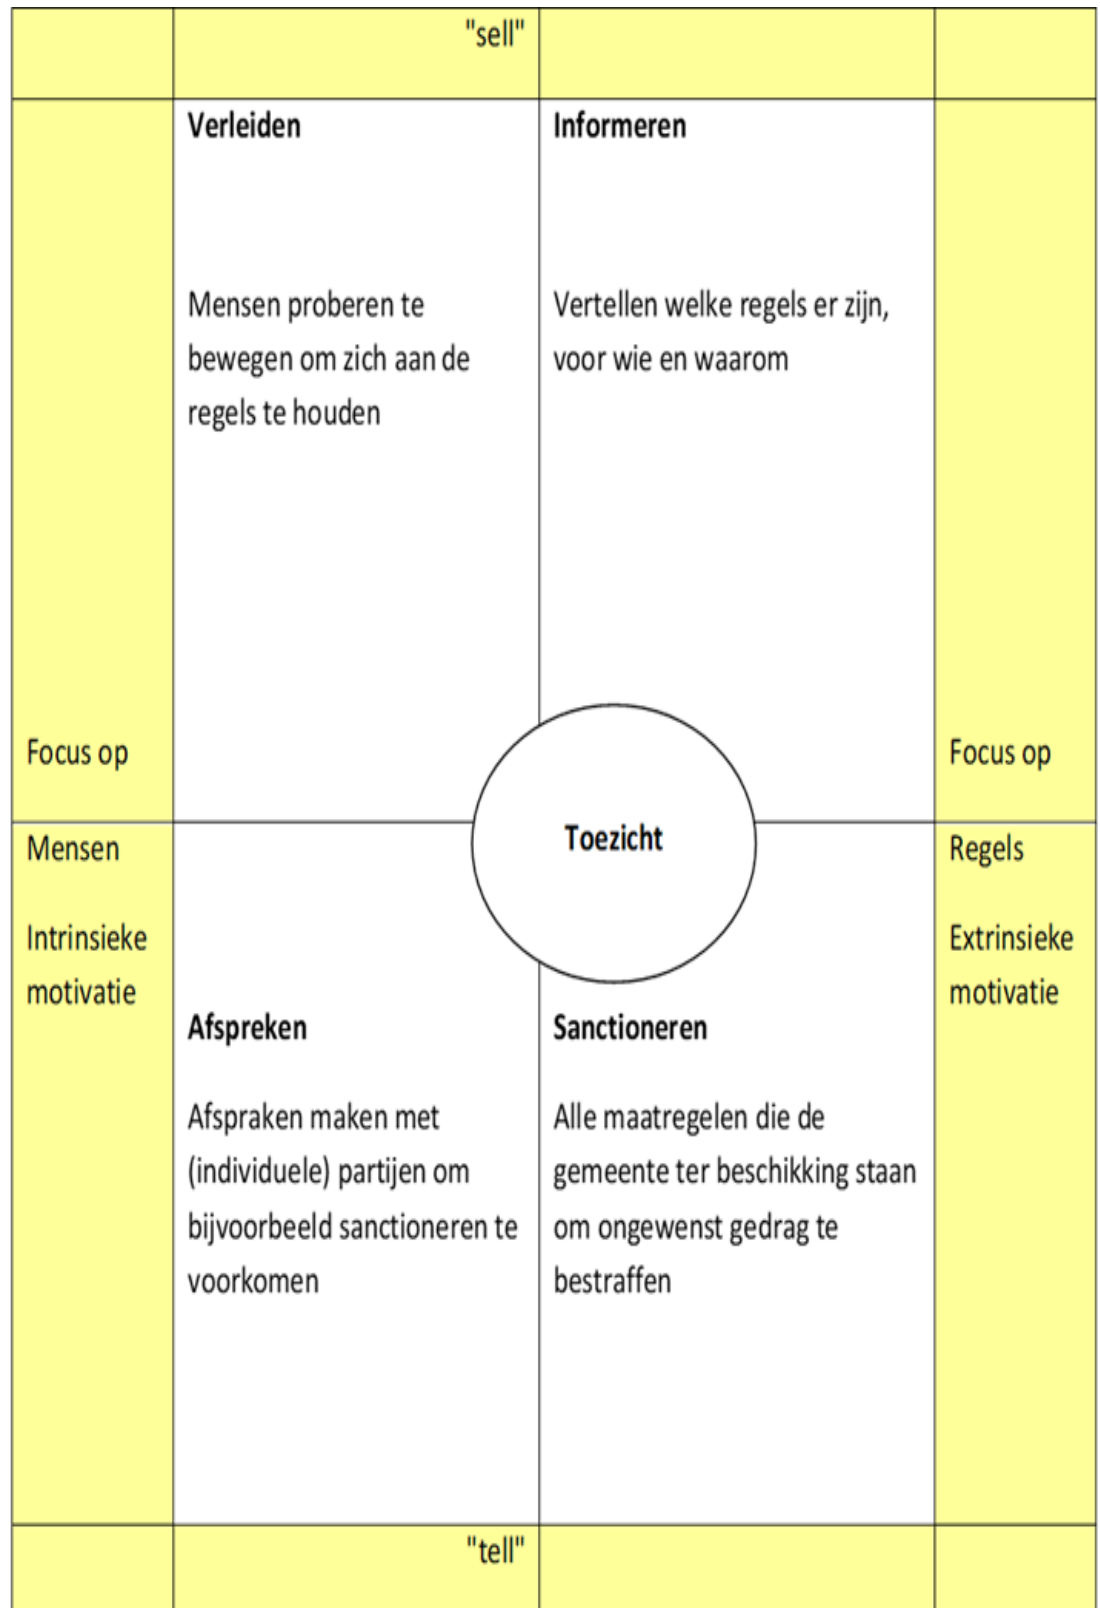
| | "sell" | | |
|---|---|---|---|
| Focus op | **Verleiden** Mensen proberen te bewegen om zich aan de regels te houden | **Informeren** Vertellen welke regels er zijn, voor wie en waarom | Focus op |
| Mensen Intrinsieke motivatie | **Afspreken** Afspraken maken met (individuele) partijen om bijvoorbeeld sanctioneren te voorkomen | **Sanctioneren** Alle maatregelen die de gemeente ter beschikking staan om ongewenst gedrag te bestraffen | Regels Extrinsieke motivatie |
| | "tell" | | |

**Toezicht**